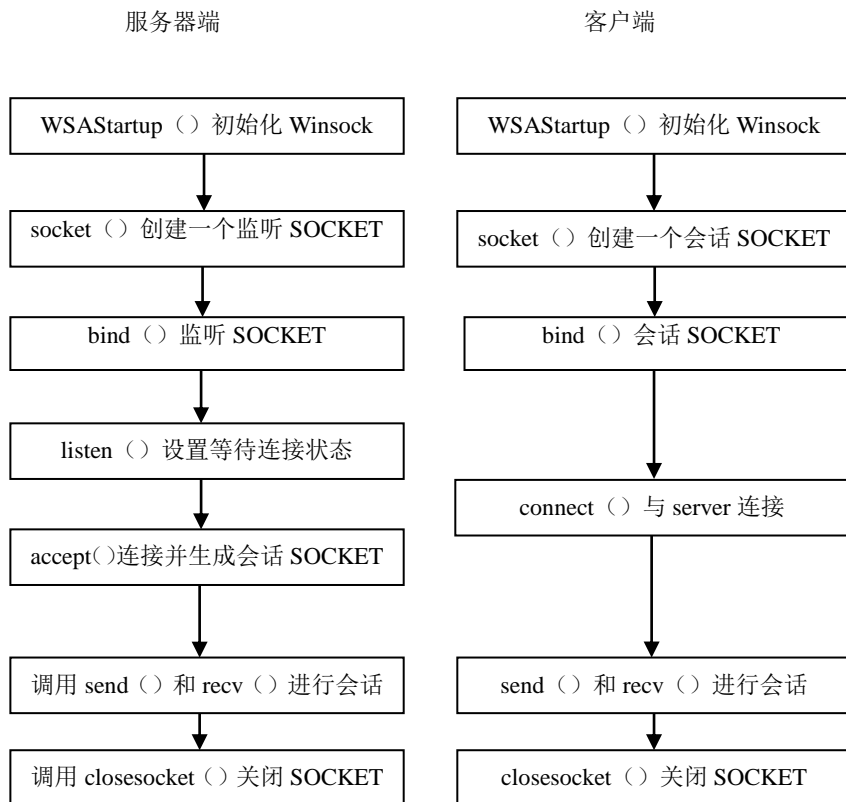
服务器端

WSAStartup（）初始化 Winsock

socket（）创建一个监听 SOCKET

bind（）监听 SOCKET

listen（）设置等待连接状态

accept()连接并生成会话 SOCKET

调用 send（）和 recv（）进行会话

调用 closesocket（）关闭 SOCKET

客户端

WSAStartup（）初始化 Winsock

socket（）创建一个会话 SOCKET

bind（）会话 SOCKET

connect（）与 server 连接

send（）和 recv（）进行会话

closesocket（）关闭 SOCKET